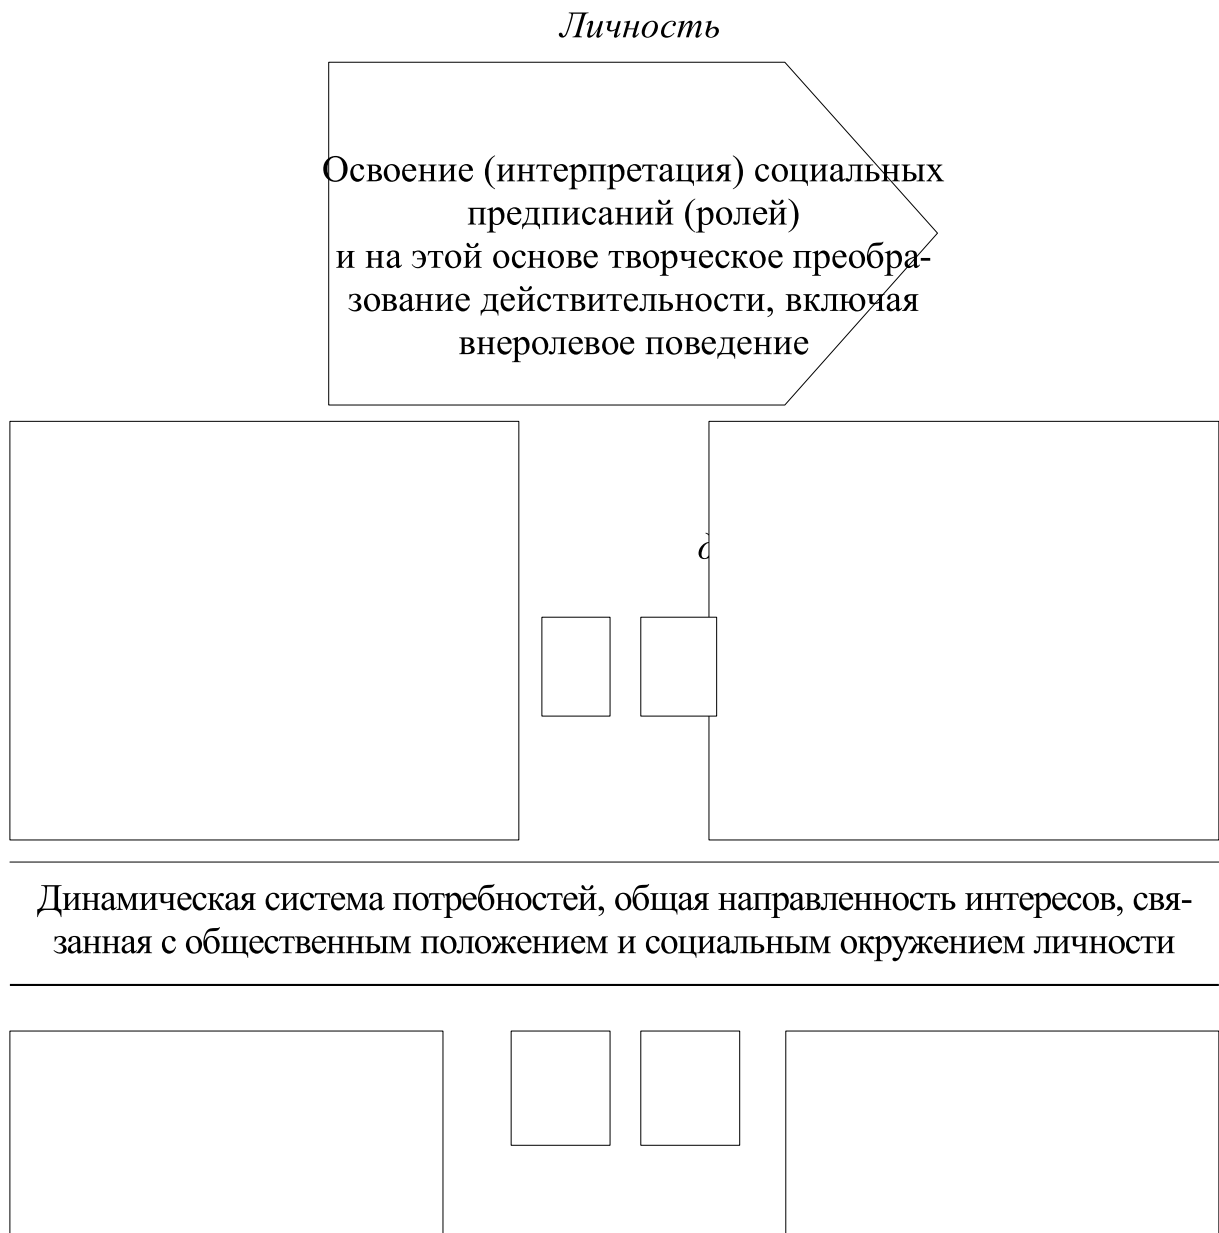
Личность

Освоение (интерпретация) социальных предписаний (ролей) и на этой основе творческое преобразование действительности, включая внеролевое поведение

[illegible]

Динамическая система потребностей, общая направленность интересов, связанная с общественным положением и социальным окружением личности